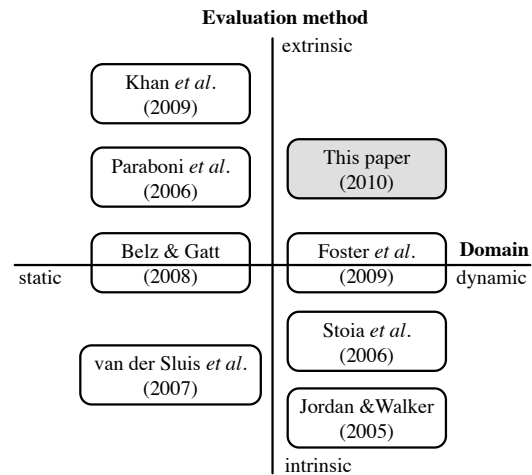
Evaluation method

extrinsic

Khan *et al*. (2009)

Paraboni *et al*. (2006)

This paper (2010)

Belz & Gatt (2008)

Foster *et al*. (2009)

Domain

static

dynamic

Stoia *et al*. (2006)

van der Sluis *et al*. (2007)

Jordan &Walker (2005)

intrinsic